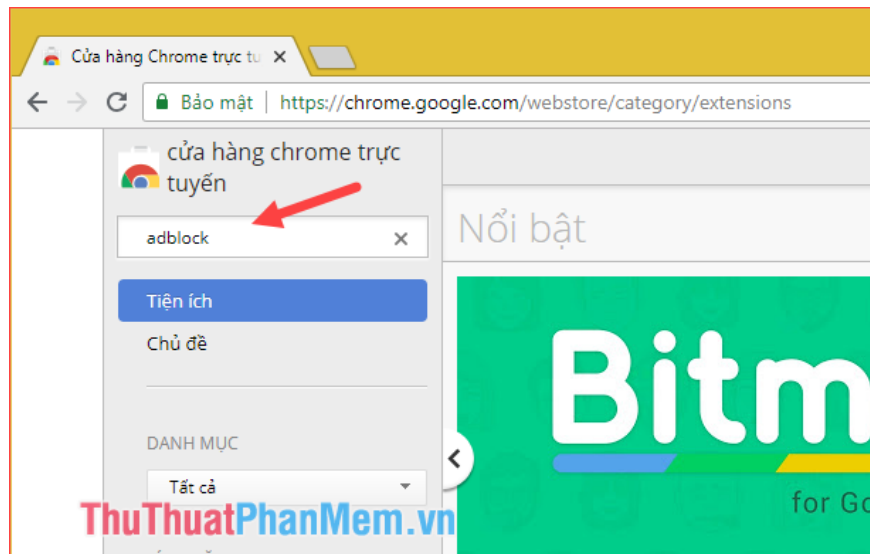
Cửa hàng Chrome trực tu ×

Bảo mật | https://chrome.google.com/webstore/category/extensions

cửa hàng chrome trực tuyến

adblock ×

Nổi bật

Tiện ích

Chủ đề

DANH MỤC

Tất cả

Bitm

for Go

ThuThuatPhanMem.vn